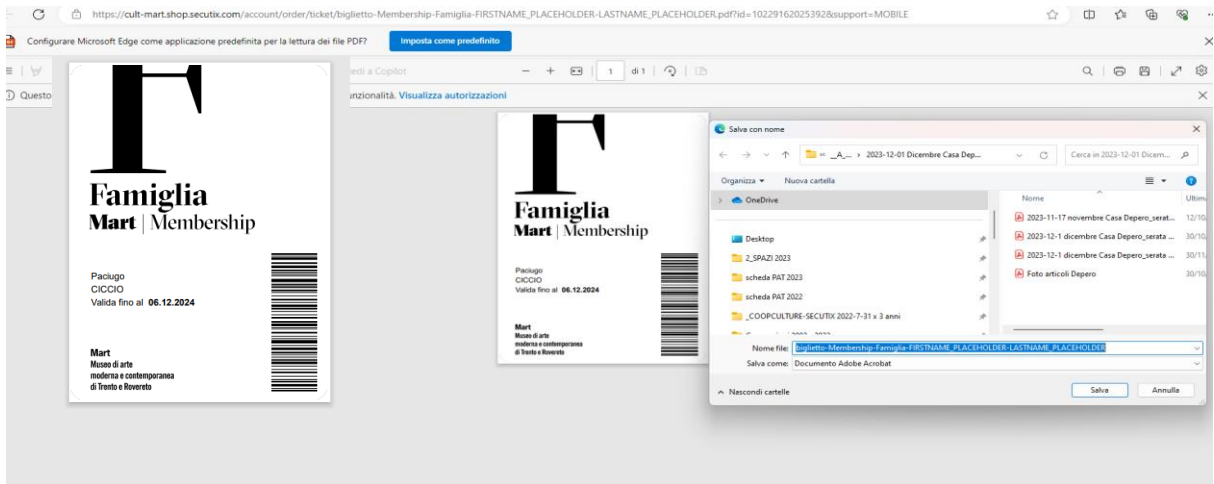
https://cult-mart.shop.secutix.com/account/order/ticket/biglietto-Membership-Famiglia-FIRSTNAME_PLACEHOLDER-LASTNAME_PLACEHOLDER.pdf?id=10229162025392&support=MOBILE

Configurare Microsoft Edge come applicazione predefinita per la lettura dei file PDF?

Imposta come predefinito

edi a Copilot

1 di 1

Questo

nzionalità. Visualizza autorizzazioni

Famiglia
Mart | Membership

Paciugo
CICCIO
Valida fino al 06.12.2024

Mart
Museo di arte
moderna e contemporanea
di Trento e Rovereto

Famiglia
Mart | Membership

Paciugo
CICCIO
Valida fino al 06.12.2024

Mart
Museo di arte
moderna e contemporanea
di Trento e Rovereto

Salva con nome

« _A... › 2023-12-01 Dicembre Casa Dep...

Cerca in 2023-12-01 Dicem...

Organizza ▾ Nuova cartella

OneDrive

Desktop

2_SPAZI 2023

scheda PAT 2023

scheda PAT 2022

_COOPCULTURE-SECUTIX 2022-7-31 x 3 anni

Nome

Ultim

2023-11-17 novembre Casa Depero_serat...

12/10

2023-12-1 dicembre Casa Depero_serata ...

30/1

2023-12-1 dicembre Casa Depero_serata ...

30/1

Foto articoli Depero

30/10

Nome file: biglietto-Membership-Famiglia-FIRSTNAME_PLACEHOLDER-LASTNAME_PLACEHOLDER

Salva come: Documento Adobe Acrobat

Nascondi cartelle

Salva

Annulla